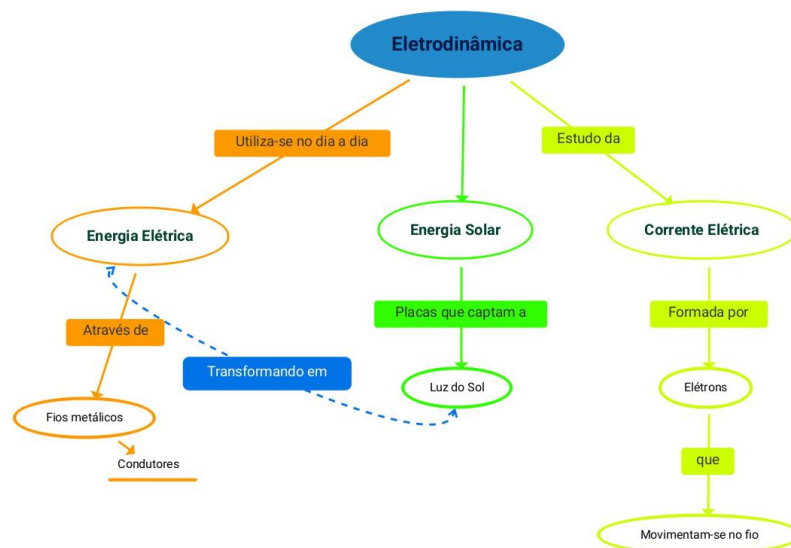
Eletrodinâmica

Utiliza-se no dia a dia

Energia Elétrica

Através de

Fios metálicos

Condutores

Transformando em

Energia Solar

Placas que captam a

Luz do Sol

Estudo da

Corrente Elétrica

Formada por

Elétrons

que

Movimentam-se no fio